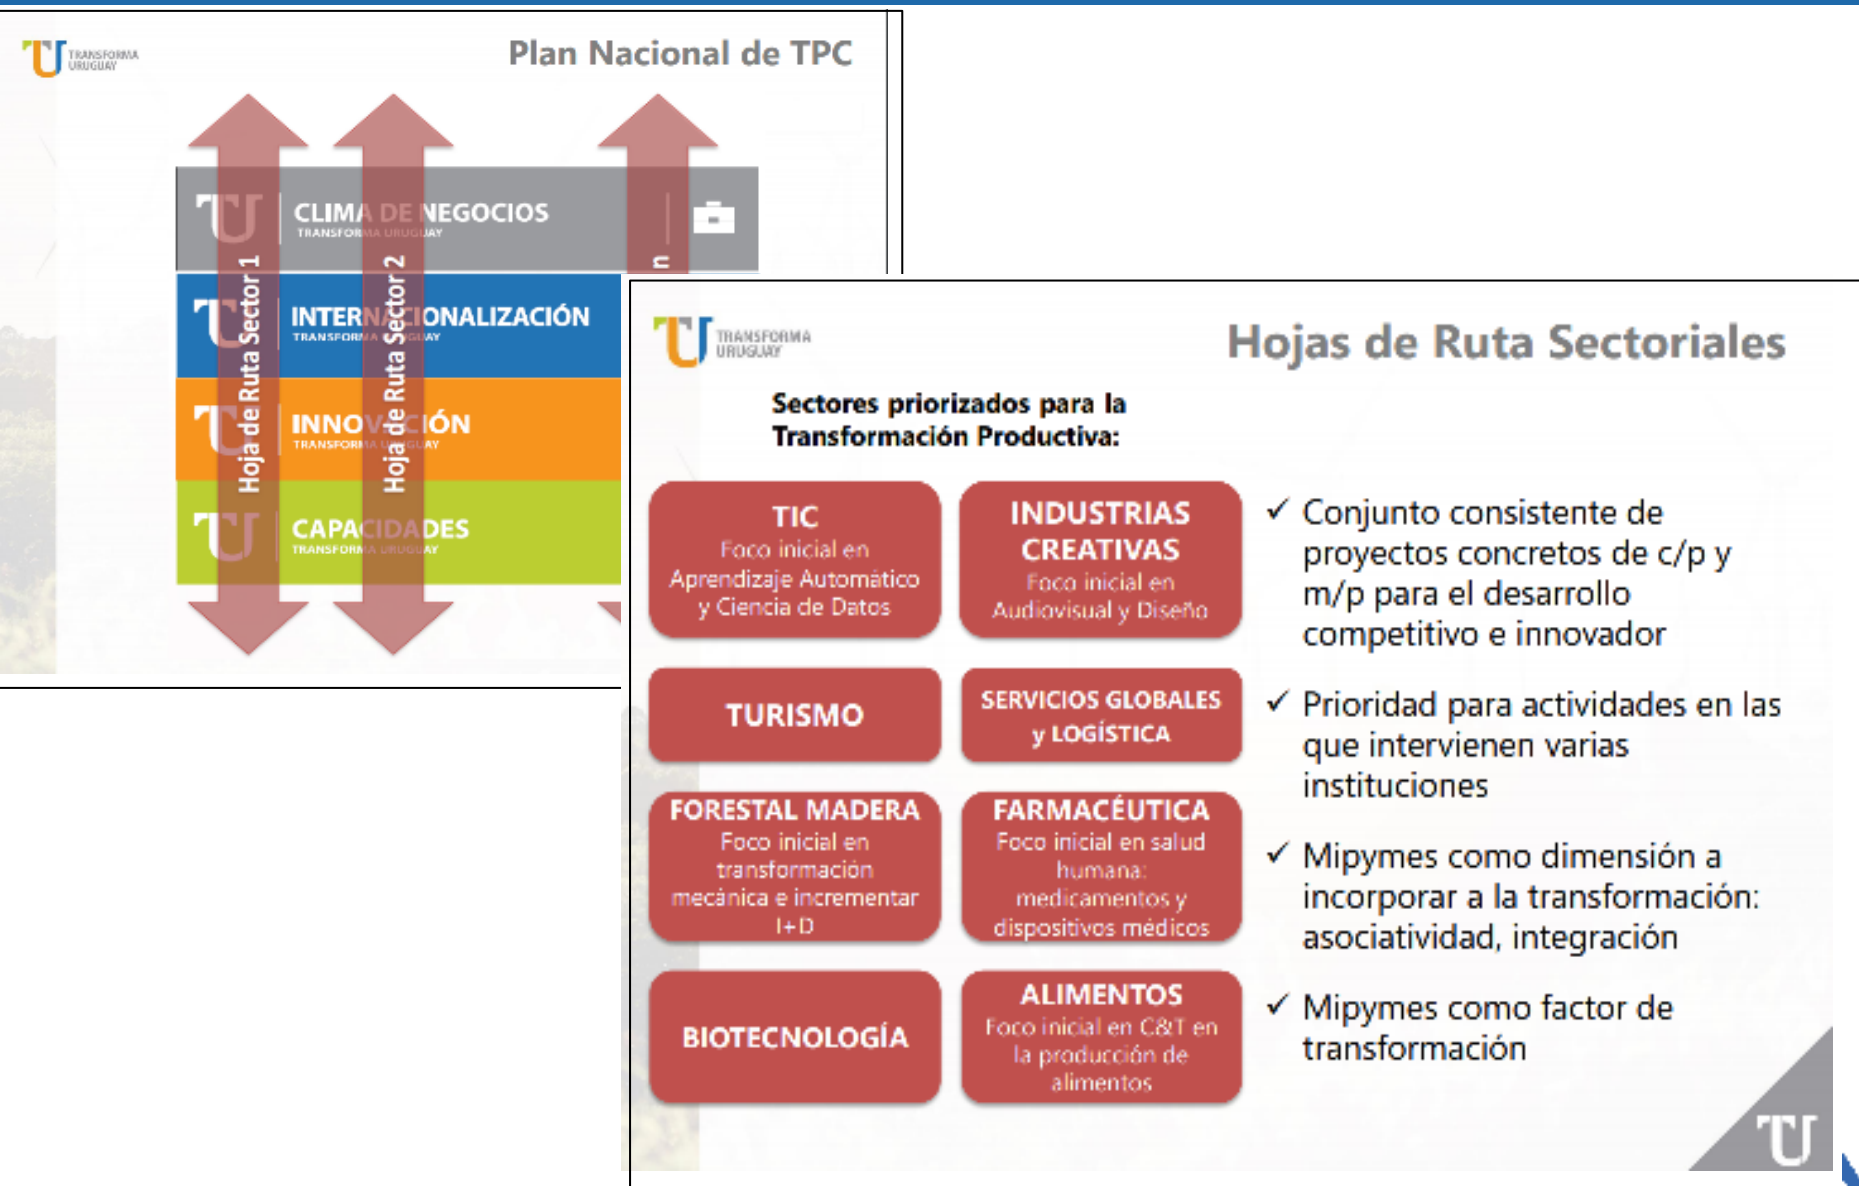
TRANSFORMA URUGUAY

Plan Nacional de TPC

CLIMA DE NEGOCIOS
TRANSFORMA URUGUAY

INTERNACIONALIZACIÓN
TRANSFORMA URUGUAY

INNOVACIÓN
TRANSFORMA URUGUAY

CAPACIDADES
TRANSFORMA URUGUAY

Hoja de Ruta Sector 1

Hoja de Ruta Sector 2

n

TRANSFORMA URUGUAY

Hojas de Ruta Sectoriales

Sectores priorizados para la Transformación Productiva:

TIC
Foco inicial en Aprendizaje Automático y Ciencia de Datos

INDUSTRIAS CREATIVAS
Foco inicial en Audiovisual y Diseño

TURISMO

SERVICIOS GLOBALES y LOGÍSTICA

FORESTAL MADERA
Foco inicial en transformación mecánica e incrementar I+D

FARMACÉUTICA
Foco inicial en salud humana: medicamentos y dispositivos médicos

BIOTECNOLOGÍA

ALIMENTOS
Foco inicial en C&T en la producción de alimentos

✓ Conjunto consistente de proyectos concretos de c/p y m/p para el desarrollo competitivo e innovador

✓ Prioridad para actividades en las que intervienen varias instituciones

✓ Mipymes como dimensión a incorporar a la transformación: asociatividad, integración

✓ Mipymes como factor de transformación